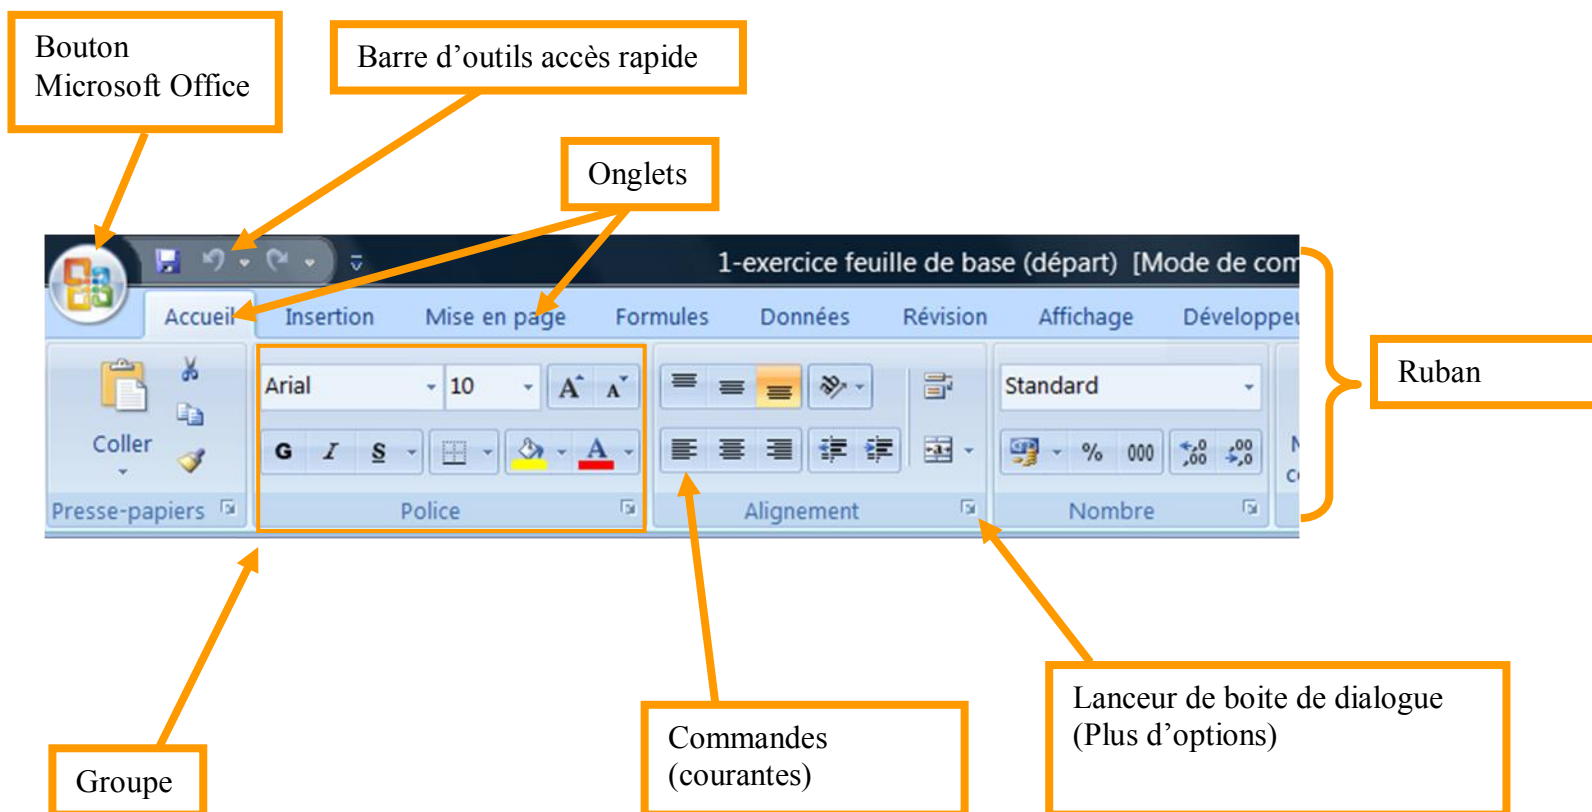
Bouton Microsoft Office

Barre d’outils accès rapide

Onglets

1-exercice feuille de base (départ) [Mode de com

Accueil

Insertion

Mise en page

Formules

Données

Révision

Affichage

Développe

Arial

10

G

I

S

A

Coller

Presse-papiers

Police

Alignement

Standard

%

000

Nombre

Ruban

Groupe

Commandes (courantes)

Lanceur de boite de dialogue (Plus d’options)